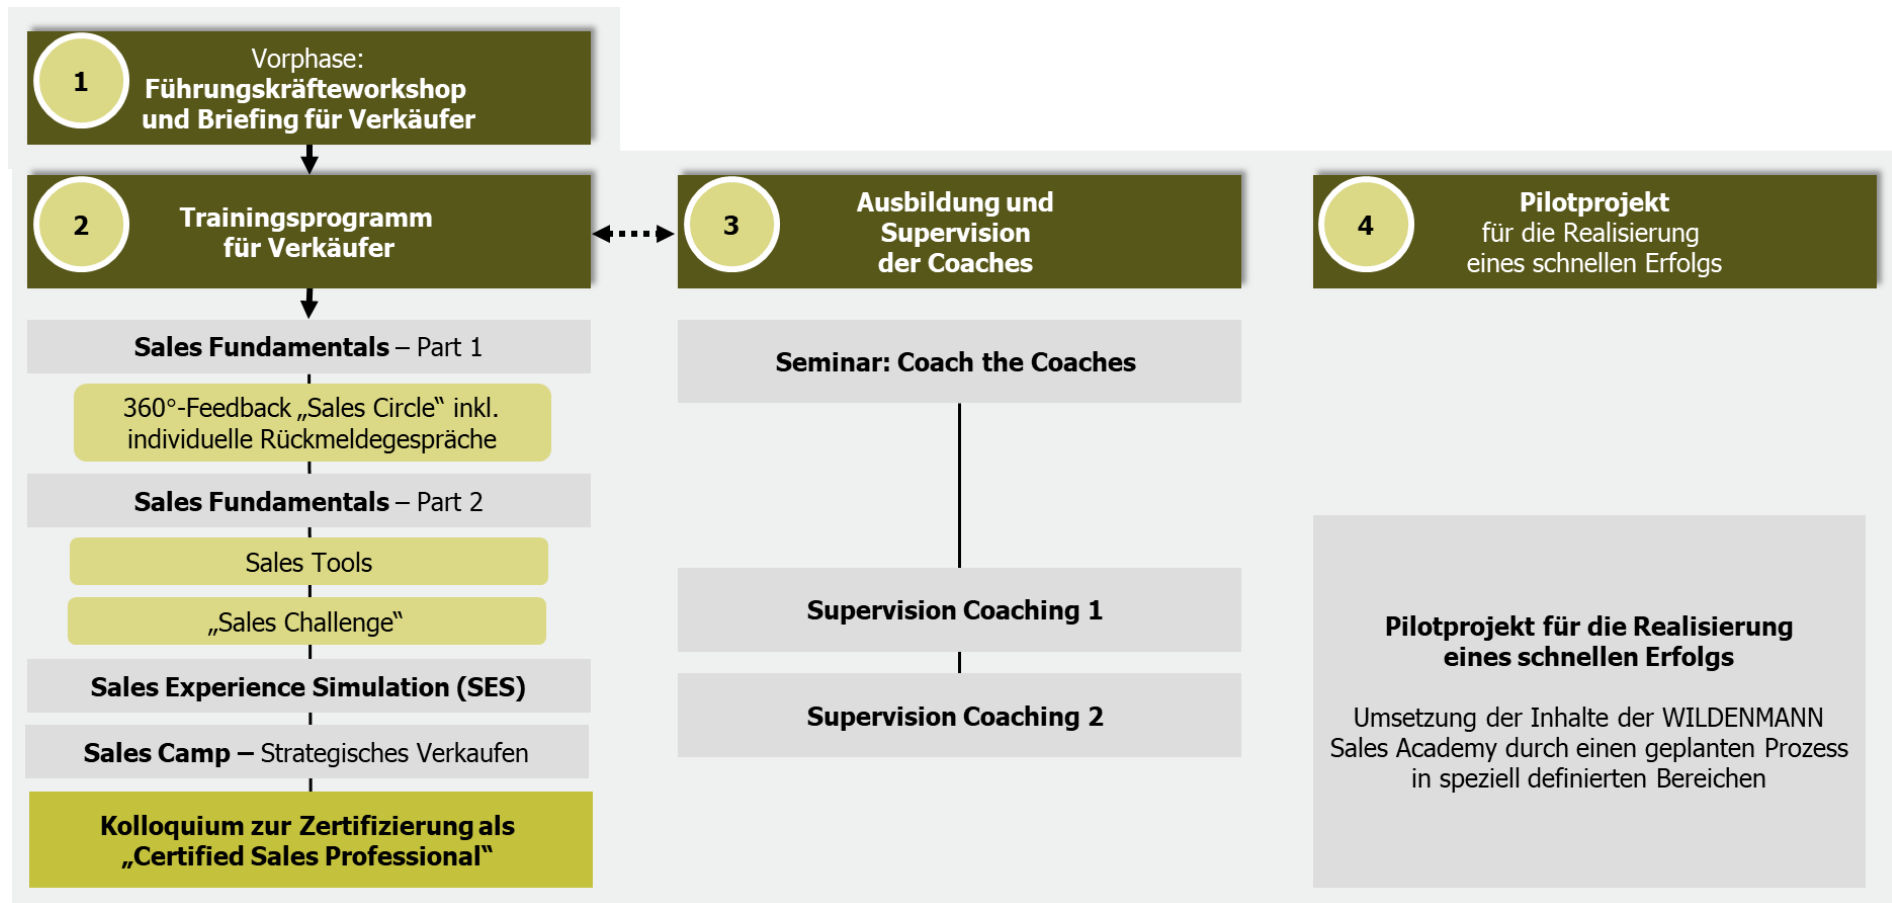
1
Vorphase:
Führungskräfteworkshop und Briefing für Verkäufer

2
Trainingsprogramm für Verkäufer

Sales Fundamentals – Part 1

360°-Feedback „Sales Circle“ inkl. individuelle Rückmeldegespräche

Sales Fundamentals – Part 2

Sales Tools

„Sales Challenge“

Sales Experience Simulation (SES)

Sales Camp – Strategisches Verkaufen

Kolloquium zur Zertifizierung als „Certified Sales Professional“

3
Ausbildung und Supervision der Coaches

Seminar: Coach the Coaches

Supervision Coaching 1

Supervision Coaching 2

4
Pilotprojekt für die Realisierung eines schnellen Erfolgs

Pilotprojekt für die Realisierung eines schnellen Erfolgs

Umsetzung der Inhalte der WILDENMANN Sales Academy durch einen geplanten Prozess in speziell definierten Bereichen